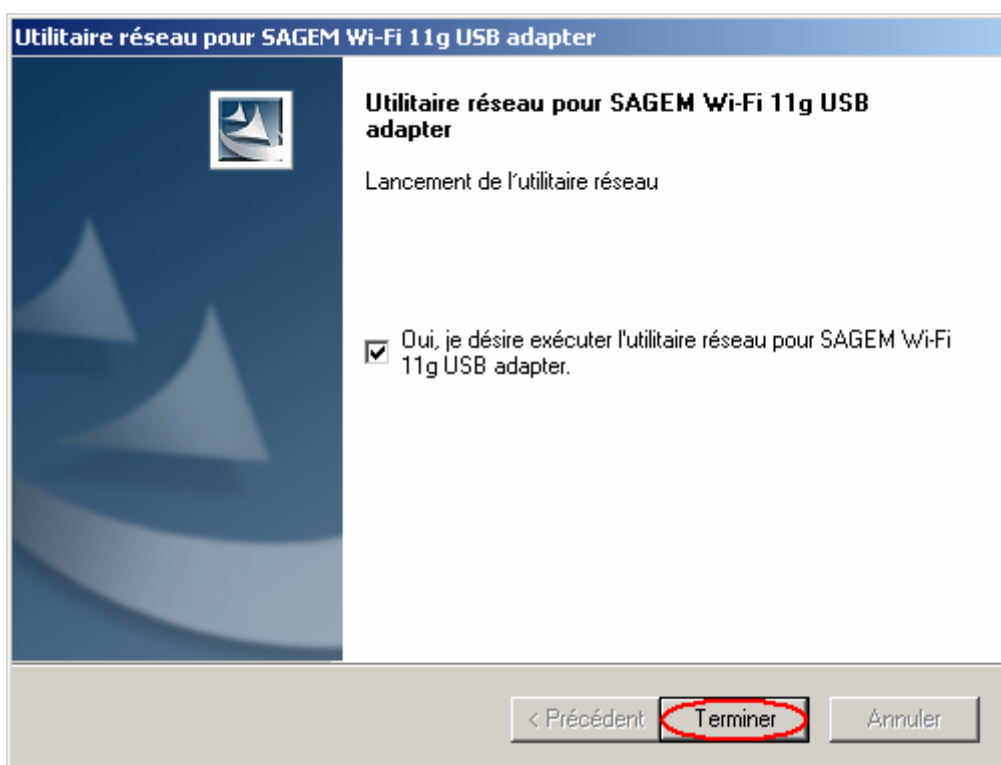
Utilitaire réseau pour SAGEM Wi-Fi 11g USB adapter

Utilitaire réseau pour SAGEM Wi-Fi 11g USB adapter

Lancement de l´utilitaire réseau

Oui, je désire exécuter l'utilitaire réseau pour SAGEM Wi-Fi 11g USB adapter.

< Précédent | Terminer | Annuler